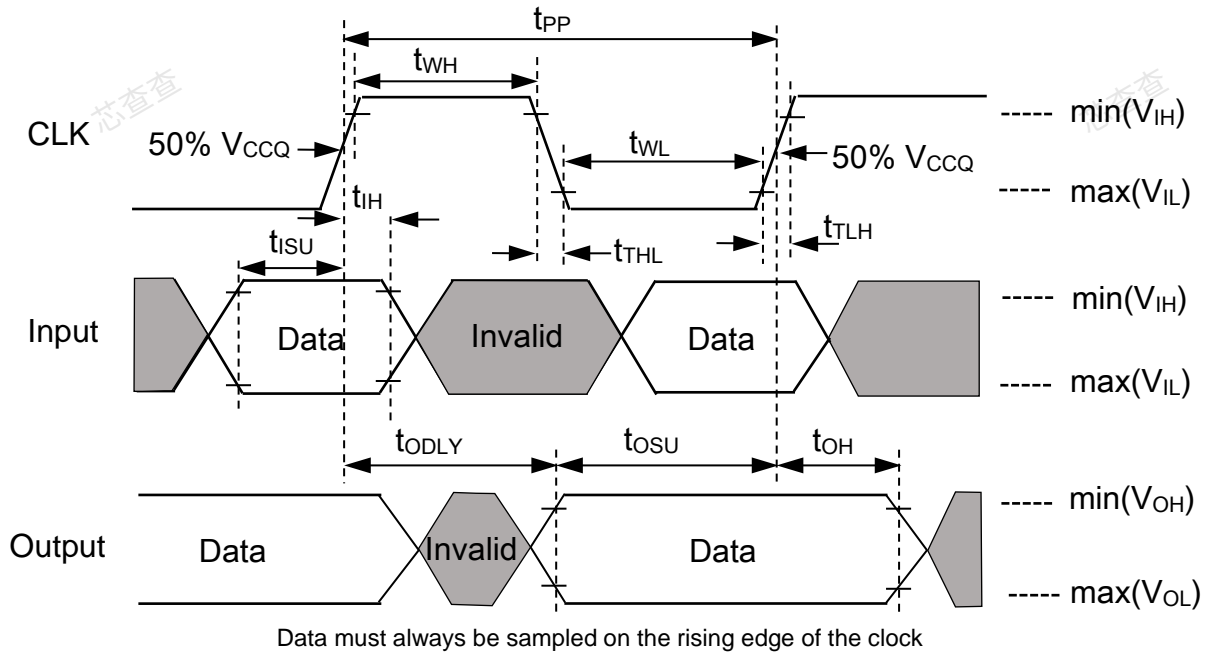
芯查查

芯查查

$t_{PP}$

$t_{WH}$

CLK

50% $V_{CCQ}$

$t_{WL}$

50% $V_{CCQ}$

---- min($V_{IH}$)

---- max($V_{IL}$)

$t_{IH}$

$t_{ISU}$

$t_{THL}$

$t_{TLH}$

Input

Data

Invalid

Data

---- min($V_{IH}$)

---- max($V_{IL}$)

$t_{ODLY}$

$t_{OSU}$

$t_{OH}$

Output

Data

Invalid

Data

---- min($V_{OH}$)

---- max($V_{OL}$)

Data must always be sampled on the rising edge of the clock